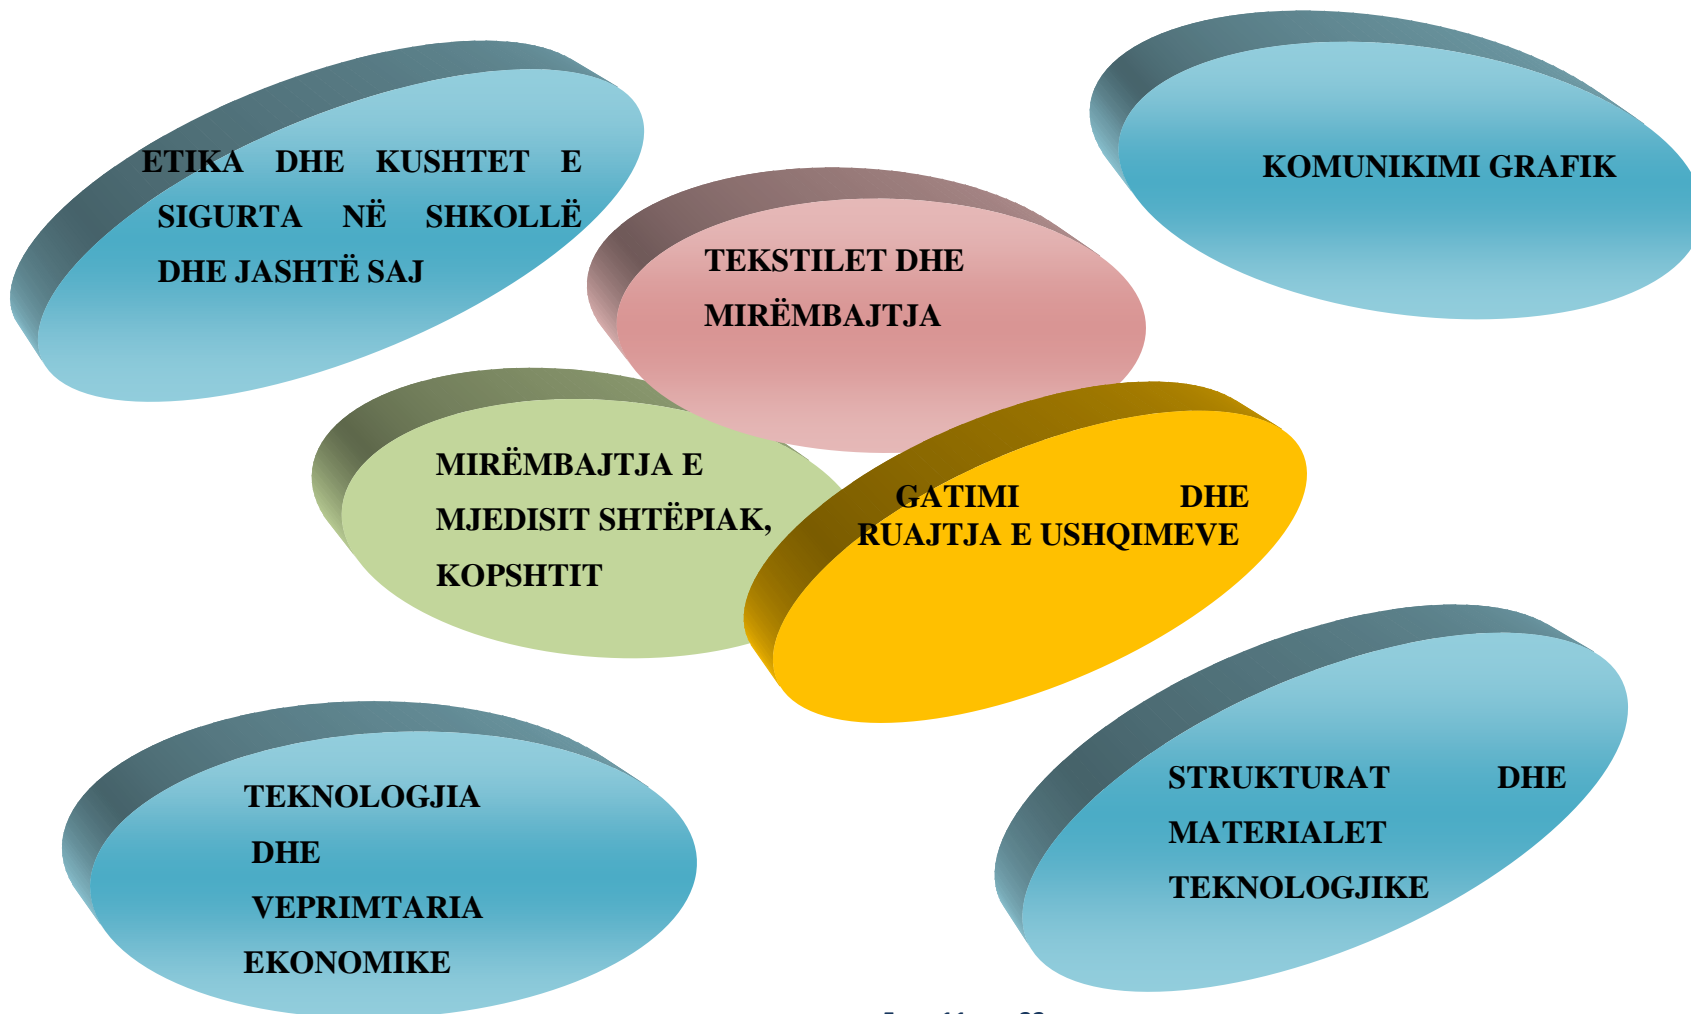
ETIKA DHE KUSHTET E SIGURTA NË SHKOLLË DHE JASHTË SAJ

KOMUNIKIMI GRAFIK

TEKSTILET DHE MIRËMBAJTJA

MIRËMBAJTJA E MJEDISIT SHTËPIAK, KOPSHTIT

GATIMI DHE RUAJTJA E USHQIMEVE

TEKNOLOGJIA DHE VEPRIMTARIA EKONOMIKE

STRUKTURAT DHE MATERIALET TEKNOLOGJIKE

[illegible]